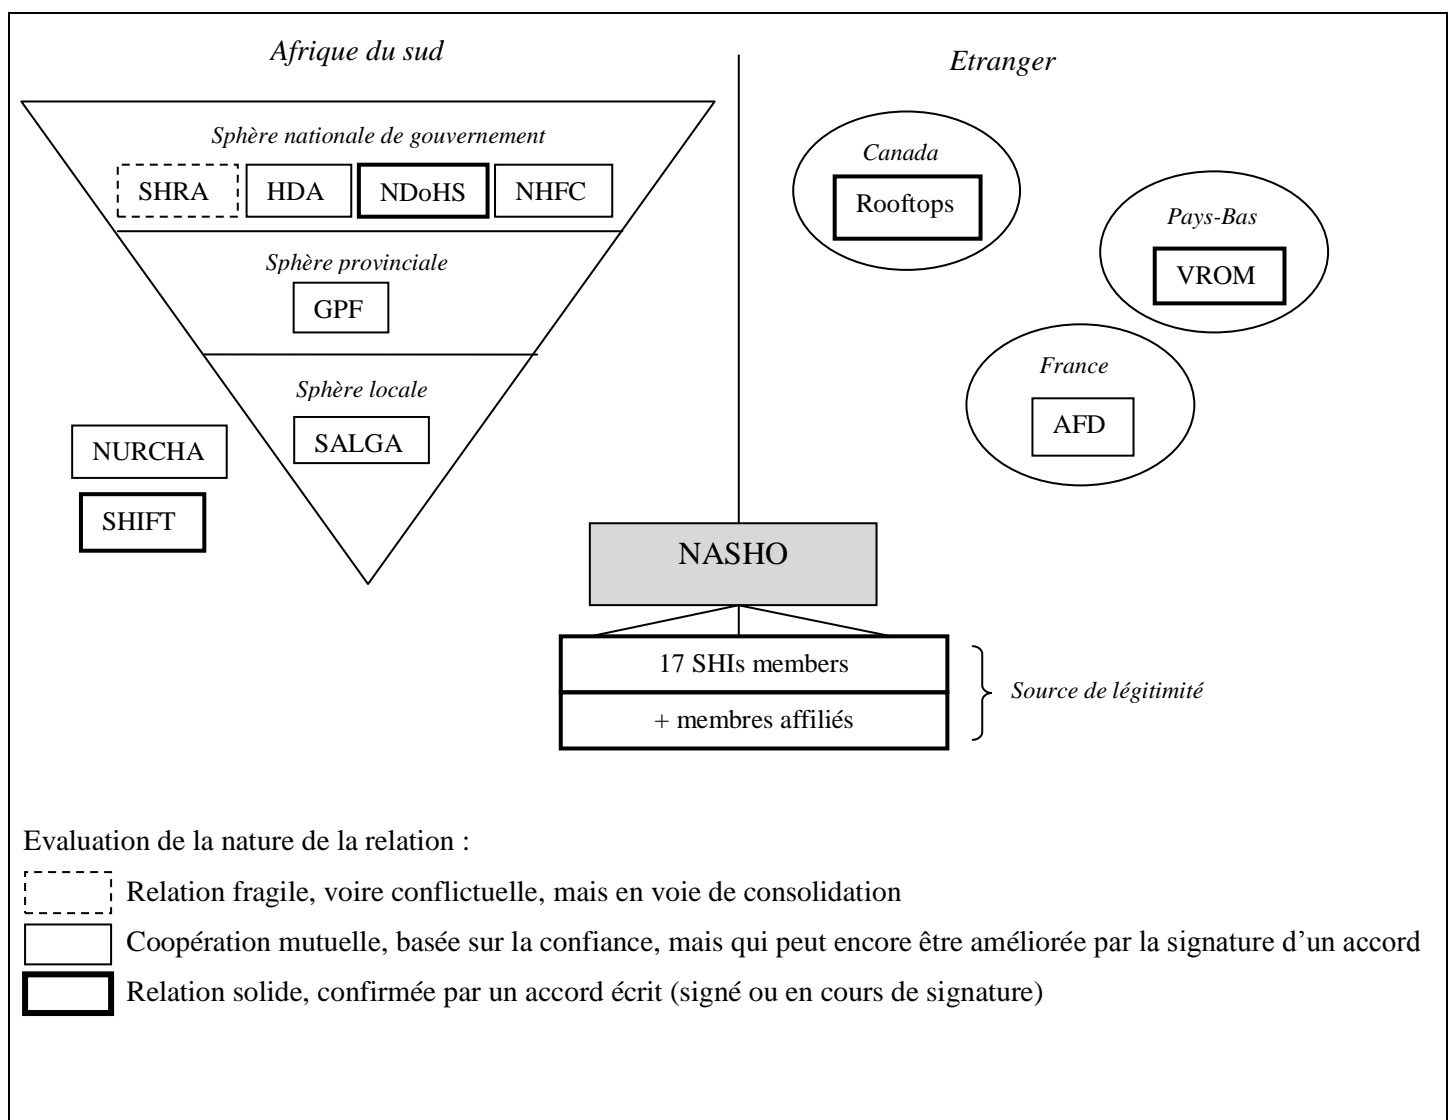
Afrique du sud

Etranger

Sphère nationale de gouvernement

SHRA HDA NDoHS NHFC

Sphère provinciale

GPF

Sphère locale

SALGA

NURCHA

SHIFT

Canada

Rooftops

Pays-Bas

VROM

France

AFD

NASHO

17 SHIs members

+ membres affiliés

Source de légitimité

Evaluation de la nature de la relation :

Relation fragile, voire conflictuelle, mais en voie de consolidation

Coopération mutuelle, basée sur la confiance, mais qui peut encore être améliorée par la signature d'un accord

Relation solide, confirmée par un accord écrit (signé ou en cours de signature)